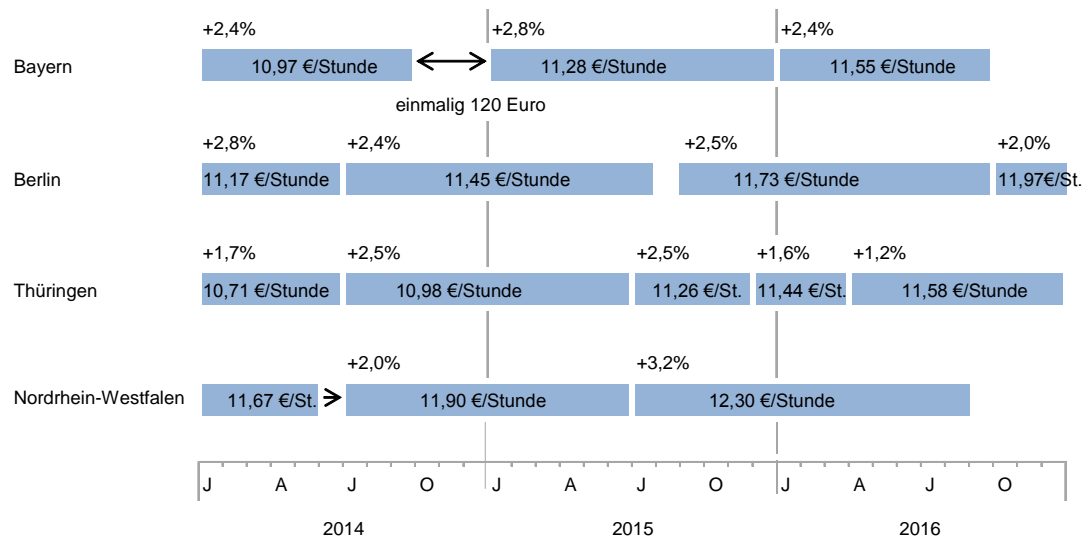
+2,4%
+2,8%
+2,4%
Bayern
10,97 €/Stunde
11,28 €/Stunde
11,55 €/Stunde
einmalig 120 Euro

+2,8%
+2,4%
+2,5%
+2,0%
Berlin
11,17 €/Stunde
11,45 €/Stunde
11,73 €/Stunde
11,97€/St.

+1,7%
+2,5%
+2,5%
+1,6%
+1,2%
Thüringen
10,71 €/Stunde
10,98 €/Stunde
11,26 €/St.
11,44 €/St.
11,58 €/Stunde

+2,0%
+3,2%
Nordrhein-Westfalen
11,67 €/St.
11,90 €/Stunde
12,30 €/Stunde

J A J O J A J O J A J O
2014
2015
2016